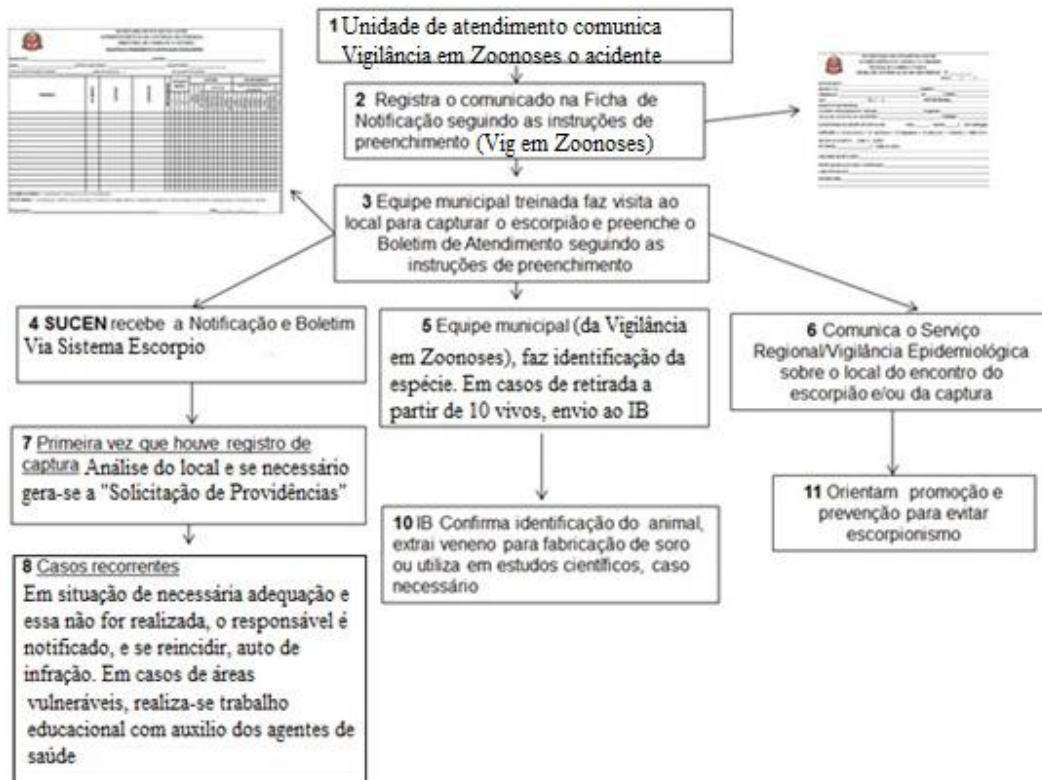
1 Unidade de atendimento comunica Vigilância em Zoonoses o acidente

2 Registra o comunicado na Ficha de Notificação seguindo as instruções de preenchimento (Vig em Zoonoses)

3 Equipe municipal treinada faz visita ao local para capturar o escorpião e preenche o Boletim de Atendimento seguindo as instruções de preenchimento

4 SUCEN recebe a Notificação e Boletim Via Sistema Escorpio

5 Equipe municipal (da Vigilância em Zoonoses), faz identificação da espécie. Em casos de retirada a partir de 10 vivos, envio ao IB

6 Comunica o Serviço Regional/Vigilância Epidemiológica sobre o local do encontro do escorpião e/ou da captura

7 Primeira vez que houve registro de captura Análise do local e se necessário gera-se a "Solicitação de Providências"

8 Casos recorrentes
Em situação de necessária adequação e essa não for realizada, o responsável é notificado, e se reincidir, auto de infração. Em casos de áreas vulneráveis, realiza-se trabalho educacional com auxilio dos agentes de saúde

10 IB Confirma identificação do animal, extrai veneno para fabricação de soro ou utiliza em estudos científicos, caso necessário

11 Orientam promoção e prevenção para evitar escorpionismo